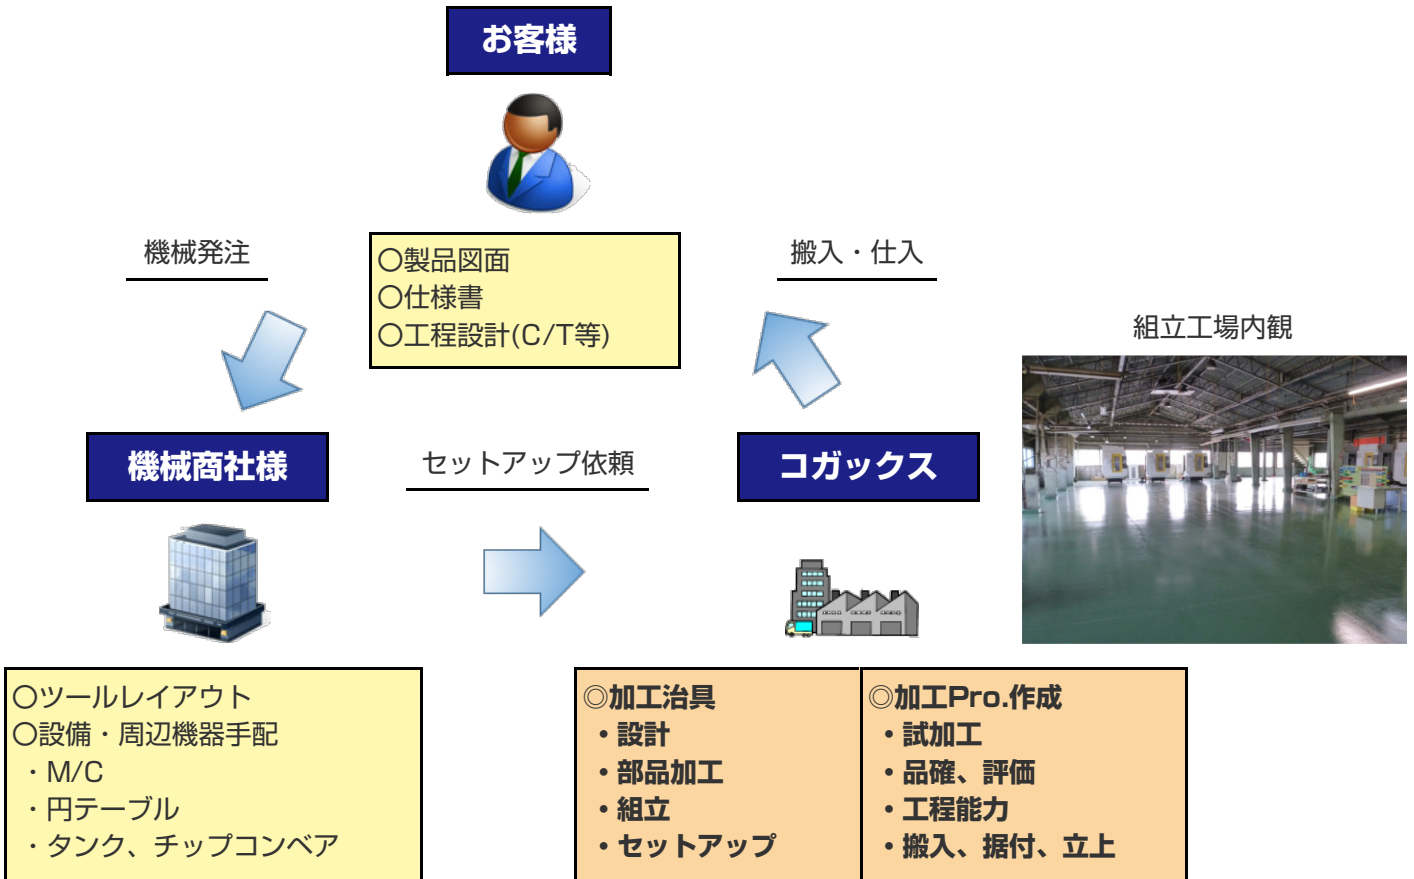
お客様

○製品図面
○仕様書
○工程設計(C/T等)

機械発注

搬入・仕入

組立工場内観

機械商社様

セットアップ依頼

コガックス

○ツールレイアウト
○設備・周辺機器手配
・M/C
・円テーブル
・タンク、チップコンベア

◎加工治具
・設計
・部品加工
・組立
・セットアップ

◎加工Pro.作成
・試加工
・品確、評価
・工程能力
・搬入、据付、立上